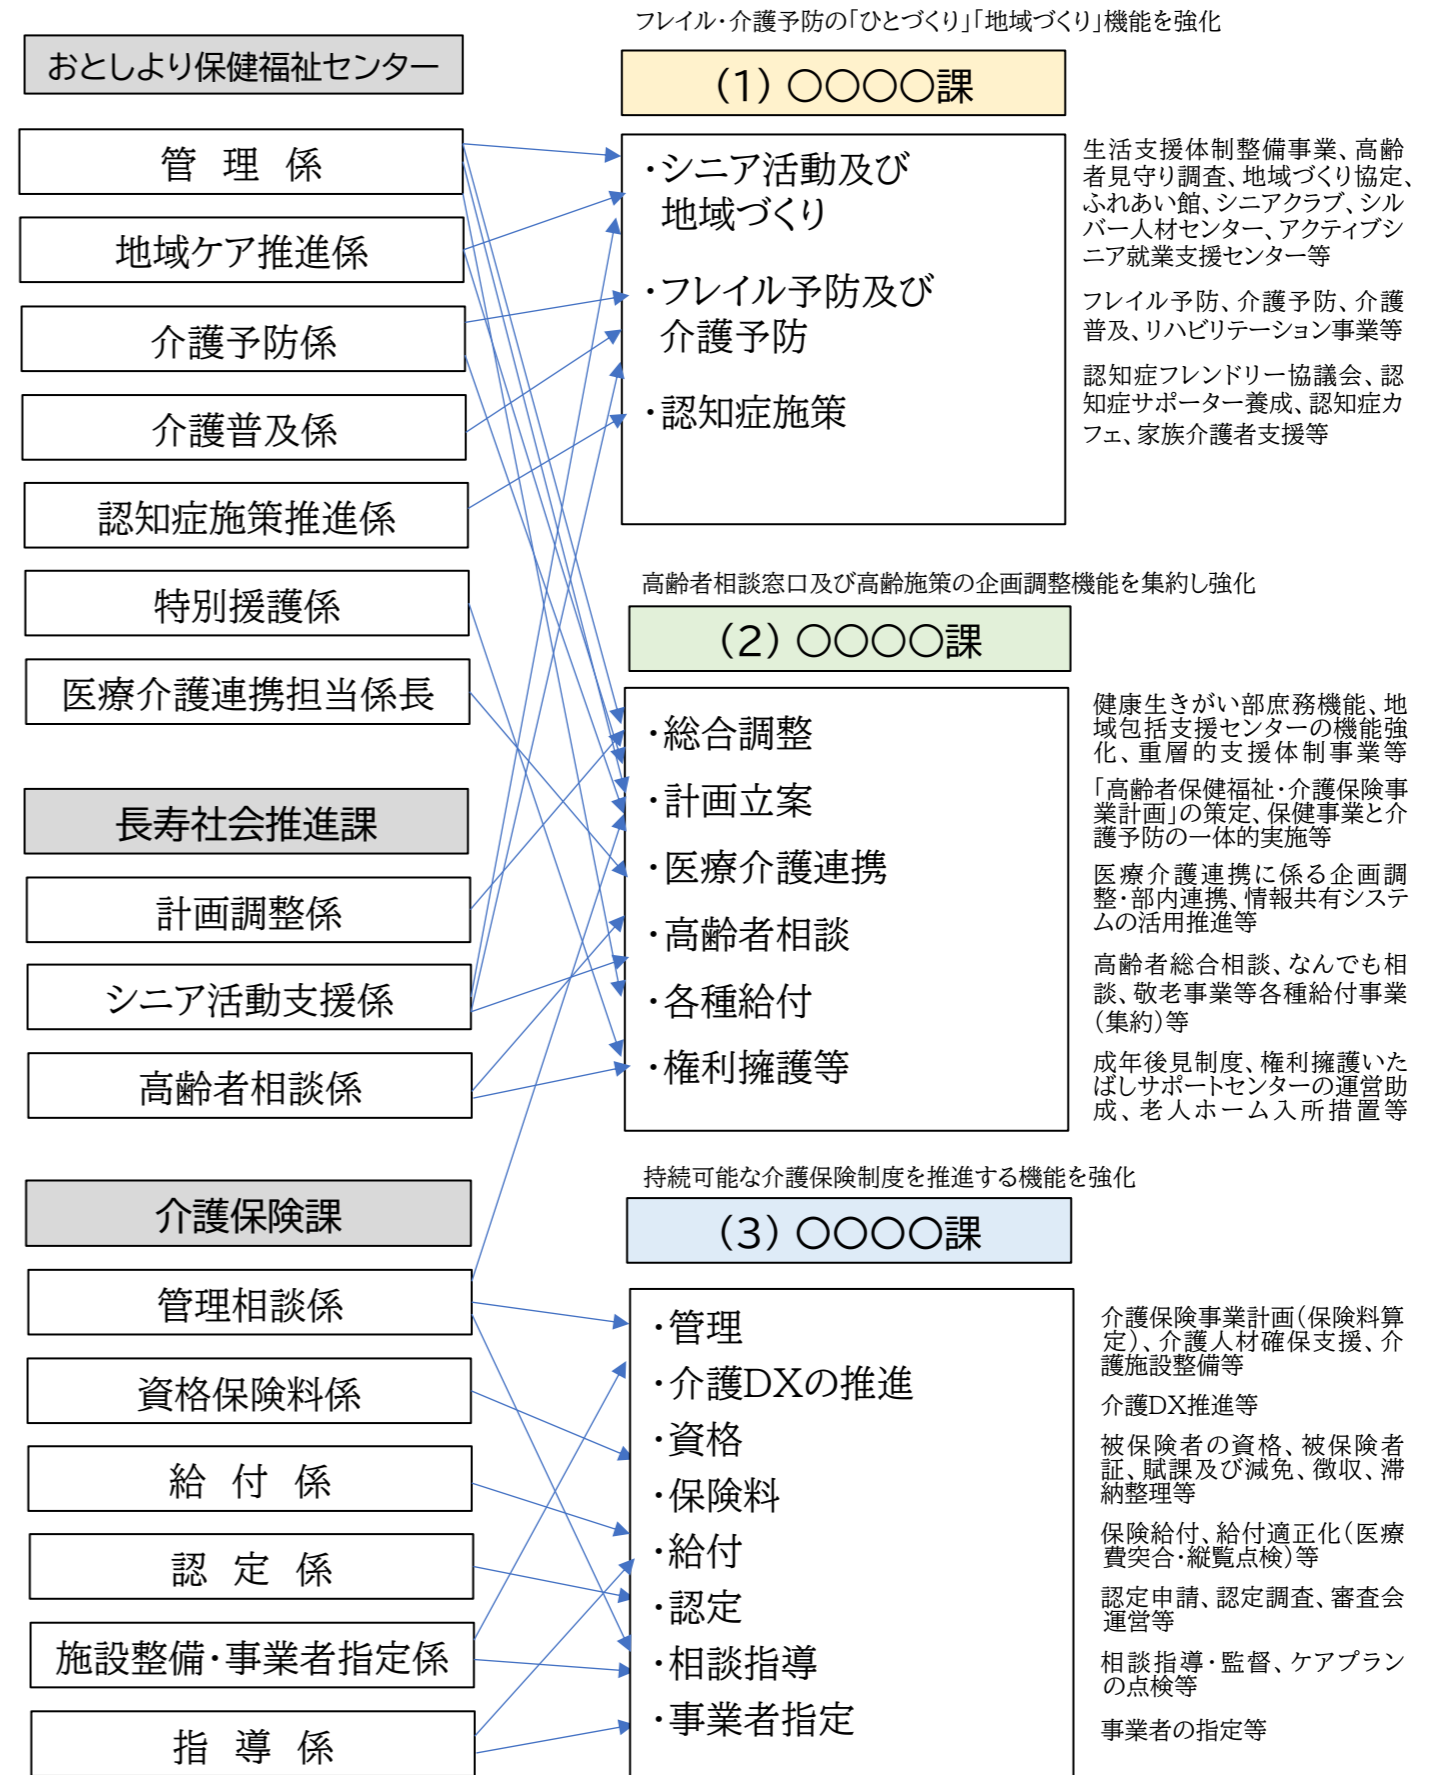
おとしより保健福祉センター

管理係

地域ケア推進係

介護予防係

介護普及係

認知症施策推進係

特別援護係

医療介護連携担当係長

長寿社会推進課

計画調整係

シニア活動支援係

高齢者相談係

介護保険課

管理相談係

資格保険料係

給付係

認定係

施設整備・事業者指定係

指導係

フレイル・介護予防の「ひとづくり」「地域づくり」機能を強化

(1) ○○○○課

・シニア活動及び地域づくり

・フレイル予防及び介護予防

・認知症施策

生活支援体制整備事業、高齢者見守り調査、地域づくり協定、ふれあい館、シニアクラブ、シルバー人材センター、アクティブシニア就業支援センター等

フレイル予防、介護予防、介護普及、リハビリテーション事業等

認知症フレンドリー協議会、認知症サポーター養成、認知症カフェ、家族介護者支援等

高齢者相談窓口及び高齢施策の企画調整機能を集約し強化

(2) ○○○○課

・総合調整

・計画立案

・医療介護連携

・高齢者相談

・各種給付

・権利擁護等

健康生きがい部庶務機能、地域包括支援センターの機能強化、重層的支援体制事業等

「高齢者保健福祉・介護保険事業計画」の策定、保健事業と介護予防の一体的実施等

医療介護連携に係る企画調整・部内連携、情報共有システムの活用推進等

高齢者総合相談、なんでも相談、敬老事業等各種給付事業(集約)等

成年後見制度、権利擁護いたばしサポートセンターの運営助成、老人ホーム入所措置等

持続可能な介護保険制度を推進する機能を強化

(3) ○○○○課

・管理

・介護DXの推進

・資格

・保険料

・給付

・認定

・相談指導

・事業者指定

介護保険事業計画(保険料算定)、介護人材確保支援、介護施設整備等

介護DX推進等

被保険者の資格、被保険者証、賦課及び減免、徴収、滞納整理等

保険給付、給付適正化(医療費突合・縦覧点検)等

認定申請、認定調査、審査会運営等

相談指導・監督、ケアプランの点検等

事業者の指定等